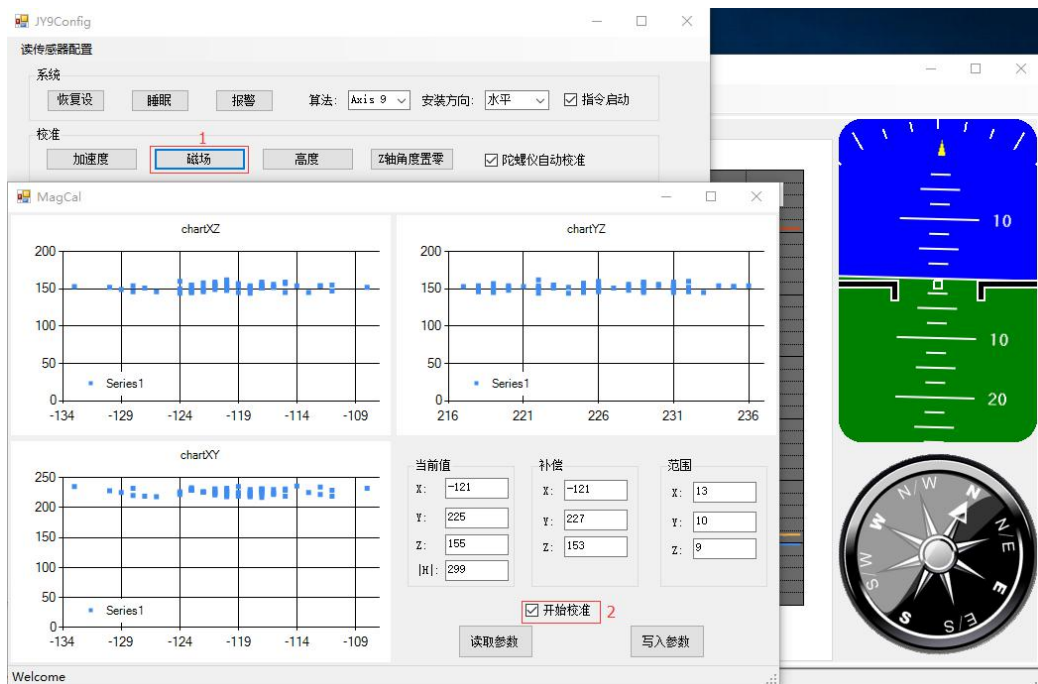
JY9Config

读传感器配置

系统

恢复设　睡眠　报警　算法: Axis 9　安装方向: 水平　☑ 指令启动

校准

加速度　磁场　1　高度　Z轴角度置零　☑ 陀螺仪自动校准

MagCal

chartXZ

200
150
100
50
0
-134 -129 -124 -119 -114 -109

Series1

chartYZ

200
150
100
50
0
216 221 226 231 236

Series1

chartXY

250
200
150
100
50
0
-134 -129 -124 -119 -114 -109

Series1

当前值
X: -121
Y: 225
Z: 155
|H|: 299

补偿
X: -121
Y: 227
Z: 153

范围
X: 13
Y: 10
Z: 9

☑ 开始校准　2

读取参数　写入参数

Welcome

10
10
20

N/W N N/E E S/E S S/W W